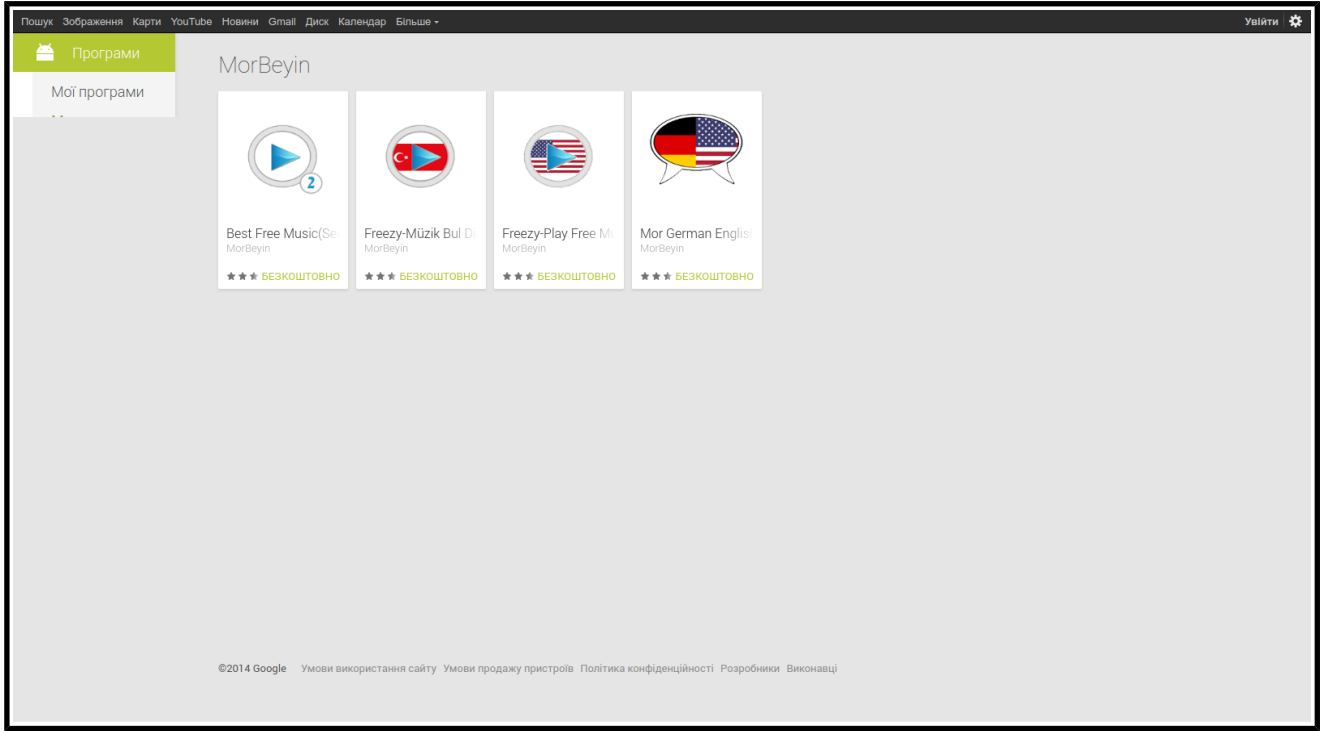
Пошук Зображення Карти YouTube Новини Gmail Диск Календар Більше ▾

Увійти

Програми

Мої програми

MorBeyin

Best Free Music(Se
MorBeyin
БЕЗКОШТОВНО

Freezy-Müzik Bul D
MorBeyin
БЕЗКОШТОВНО

Freezy-Play Free M
MorBeyin
БЕЗКОШТОВНО

Mor German Englis
MorBeyin
БЕЗКОШТОВНО

©2014 Google Умови використання сайту Умови продажу пристроїв Політика конфіденційності Розробники Виконавці